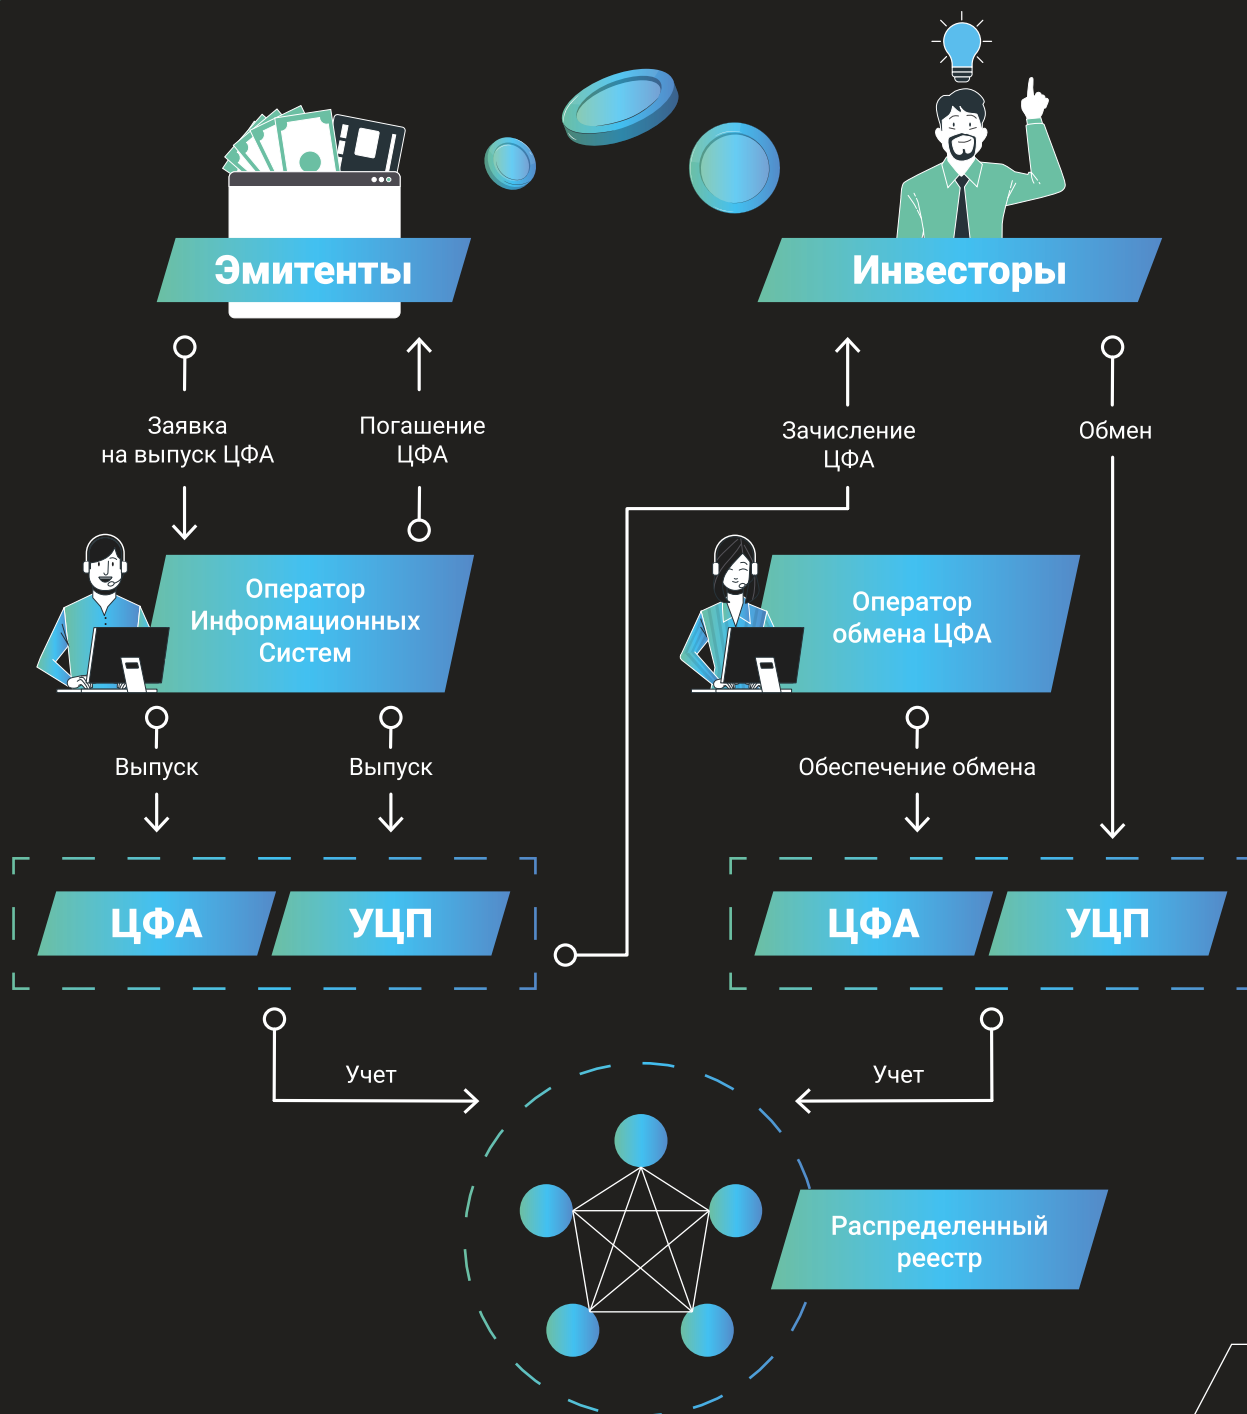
Эмитенты

Инвесторы

Заявка на выпуск ЦФА

Погашение ЦФА

Зачисление ЦФА

Обмен

Оператор Информационных Систем

Оператор обмена ЦФА

Выпуск

Выпуск

Обеспечение обмена

ЦФА

УЦП

ЦФА

УЦП

Учет

Учет

Распределенный реестр